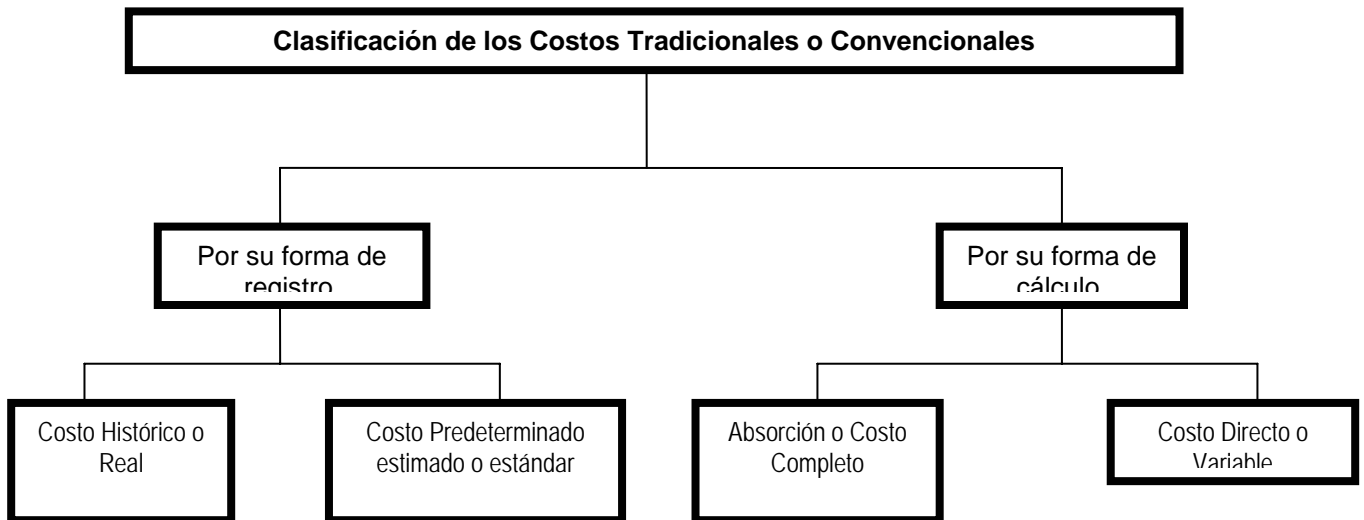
Clasificación de los Costos Tradicionales o Convencionales

Por su forma de registro

Por su forma de cálculo

Costo Histórico o Real

Costo Predeterminado estimado o estándar

Absorción o Costo Completo

Costo Directo o Variable